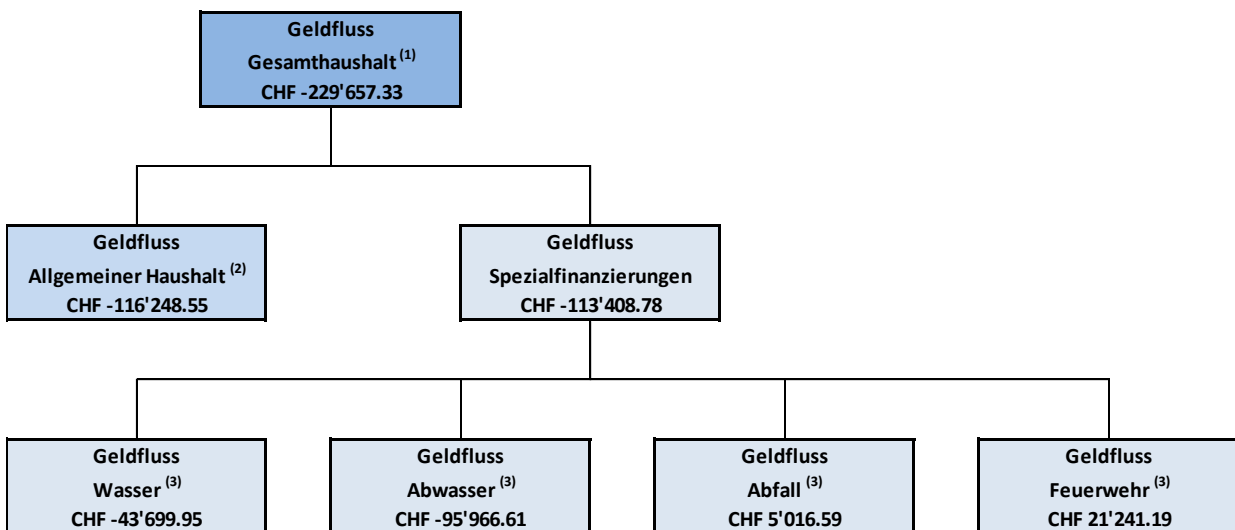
Geldfluss
Gesamthaushalt $^{(1)}$
CHF -229'657.33

Geldfluss
Allgemeiner Haushalt $^{(2)}$
CHF -116'248.55

Geldfluss
Spezialfinanzierungen
CHF -113'408.78

Geldfluss
Wasser $^{(3)}$
CHF -43'699.95

Geldfluss
Abwasser $^{(3)}$
CHF -95'966.61

Geldfluss
Abfall $^{(3)}$
CHF 5'016.59

Geldfluss
Feuerwehr $^{(3)}$
CHF 21'241.19